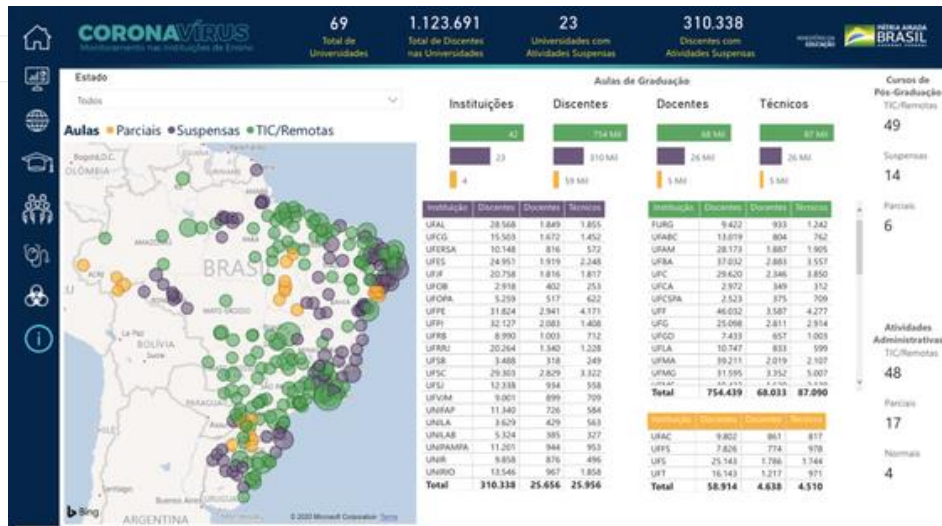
CORONAVÍRUS
Monitoramento nas Instituições de Ensino

69
Total de Universidades

1.123.691
Total de Discentes nas Universidades

23
Universidades com Atividades Suspensas

310.338
Discentes com Atividades Suspensas

MINISTÉRIO DA EDUCAÇÃO
PÁTRIA AMADA BRASIL

Estado
Todos

Aulas • Parciais • Suspensas • TIC/Remotas

Bogotá D.C.
OLÔMBIA
AMAZONAS
BRASIL
ACRE
MATO GROSSO
La Paz
BOLÍVIA
Sucre
PARAGUAI
Santiago
Buenos Aires
URUGUAI
ARGENTINA
Bing
© 2020 Microsoft Corporation Terms

Aulas de Graduação

| Instituições | Discentes | Docentes | Técnicos |
|---|---|---|---|
| 42 | 754 Mil | 68 Mil | 87 Mil |
| 23 | 310 Mil | 26 Mil | 26 Mil |
| 4 | 59 Mil | 5 Mil | 5 Mil |

| Instituição | Discentes | Docentes | Técnicos |
|---|---|---|---|
| UFAL | 28.568 | 1.849 | 1.855 |
| UFCG | 15.503 | 1.672 | 1.452 |
| UFERSA | 10.148 | 816 | 572 |
| UFES | 24.951 | 1.919 | 2.248 |
| UFJF | 20.758 | 1.816 | 1.817 |
| UFOB | 2.918 | 402 | 253 |
| UFOPA | 5.259 | 517 | 622 |
| UFPE | 31.824 | 2.941 | 4.171 |
| UFPI | 32.127 | 2.083 | 1.408 |
| UFRB | 8.990 | 1.003 | 712 |
| UFRRJ | 20.264 | 1.340 | 1.228 |
| UFSB | 3.488 | 318 | 249 |
| UFSC | 29.303 | 2.829 | 3.322 |
| UFSJ | 12.338 | 934 | 558 |
| UFVJM | 9.001 | 899 | 709 |
| UNIFAP | 11.340 | 726 | 584 |
| UNILA | 3.629 | 429 | 563 |
| UNILAB | 5.324 | 385 | 327 |
| UNIPAMPA | 11.201 | 944 | 953 |
| UNIR | 9.858 | 876 | 496 |
| UNIRIO | 13.546 | 967 | 1.858 |
| Total | 310.338 | 25.656 | 25.956 |

| Instituição | Discentes | Docentes | Técnicos |
|---|---|---|---|
| FURG | 9.422 | 933 | 1.242 |
| UFABC | 13.079 | 806 | 762 |
| UFAM | 28.173 | 1.887 | 1.905 |
| UFBA | 37.032 | 2.883 | 3.557 |
| UFC | 29.620 | 2.346 | 3.850 |
| UFCA | 2.972 | 349 | 312 |
| UFCSPA | 2.523 | 375 | 709 |
| UFF | 46.032 | 3.587 | 4.277 |
| UFG | 25.098 | 2.611 | 2.914 |
| UFGD | 7.433 | 657 | 1.003 |
| UFLA | 10.747 | 833 | 599 |
| UFMA | 39.211 | 2.019 | 2.107 |
| UFMG | 31.595 | 3.352 | 5.007 |
| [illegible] | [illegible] | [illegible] | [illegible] |
| Total | 754.439 | 68.033 | 87.090 |

| Instituição | Discentes | Docentes | Técnicos |
|---|---|---|---|
| UFAC | 9.802 | 861 | 817 |
| UFFS | 7.826 | 774 | 978 |
| UFS | 25.143 | 1.786 | 1.744 |
| UFT | 16.143 | 1.217 | 971 |
| Total | 58.914 | 4.638 | 4.510 |

Cursos de Pós-Graduação
TIC/Remotas
49
Suspensas
14
Parciais
6

Atividades Administrativas
TIC/Remotas
48
Parciais
17
Normais
4